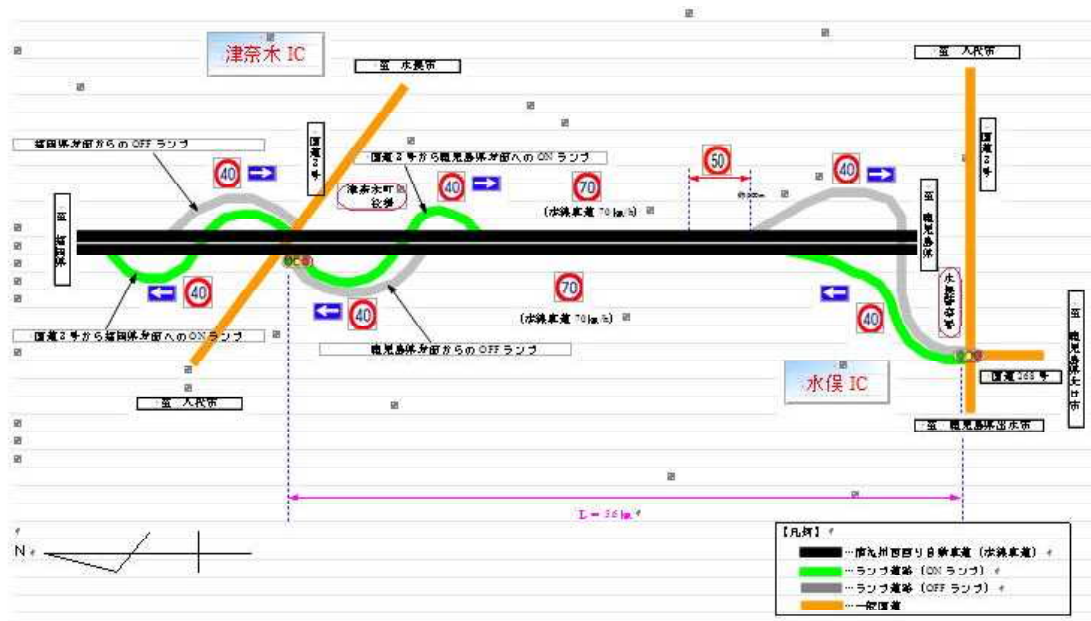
津奈木 IC

至 水俣市

至 八代市

福岡県方面からの OFF ランプ

国道3号

国道3号から鹿児島県方面への ON ランプ

40

40

70

50

40

至 福岡県

津奈木町役場

(本線車道 70 km/h)

至 鹿児島県

国道3号

水俣市役所

40

70

40

40

(本線車道 70 km/h)

国道3号から福岡県方面への ON ランプ

鹿児島県方面からの OFF ランプ

至 八代市

水俣 IC

国道268号

至 鹿児島県大口市

至 鹿児島県出水市

L = 3.6 km

N

【凡例】
…南九州西回り自動車道(本線車道)
…ランプ道路(ON ランプ)
…ランプ道路(OFF ランプ)
…一般国道